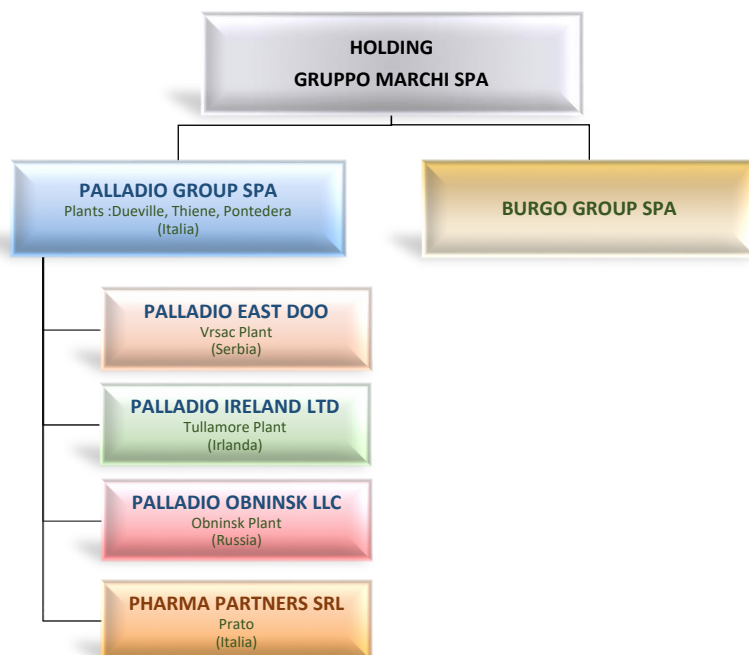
HOLDING
GRUPPO MARCHI SPA

PALLADIO GROUP SPA
Plants :Dueville, Thiene, Pontedera
(Italia)

BURGO GROUP SPA

PALLADIO EAST DOO
Vrsac Plant
(Serbia)

PALLADIO IRELAND LTD
Tullamore Plant
(Irlanda)

PALLADIO OBNINSK LLC
Obninsk Plant
(Russia)

PHARMA PARTNERS SRL
Prato
(Italia)